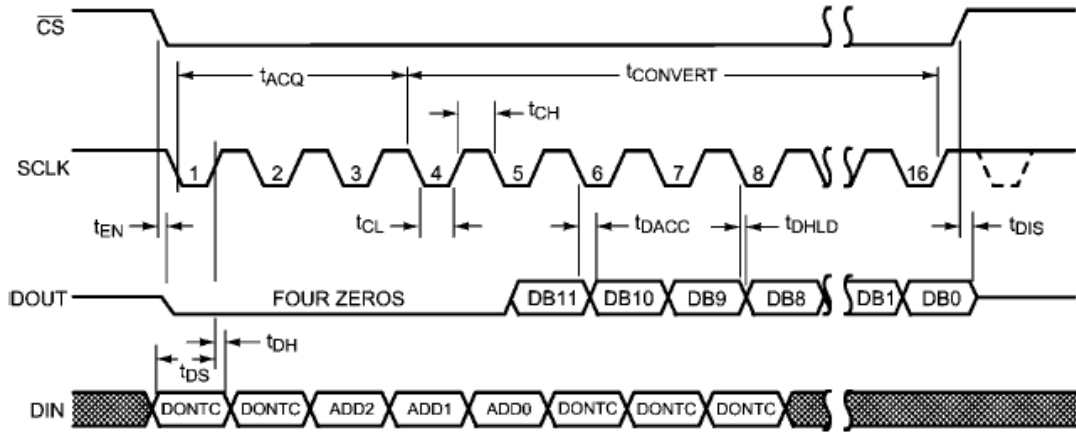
$\overline{CS}$

$t_{ACQ}$ $t_{CONVERT}$

$t_{CH}$

SCLK 1 2 3 4 5 6 7 8 16

$t_{EN}$ $t_{CL}$ $t_{DACC}$ $t_{DHLD}$ $t_{DIS}$

DOUT FOUR ZEROS DB11 DB10 DB9 DB8 DB1 DB0

$t_{DH}$

$t_{DS}$

DIN DONTC DONTC ADD2 ADD1 ADD0 DONTC DONTC DONTC